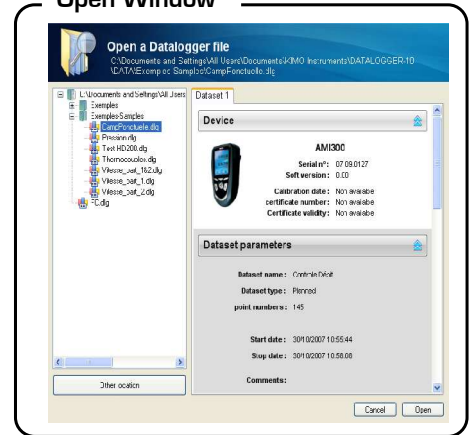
Open Window

Open a Datalogger file
C:\Documents and Settings\All Users\Documents\KIMO Instruments\DATALOGGER-10\DATA\Exemples\Samples\CampFonctuelle.dlg

C:\Documents and Settings\All Users
Exemples
Exemples-Samples
CampFonctuelle.dlg
Pression.dlg
Test HD200.dlg
Thermocouples.dlg
Vitesse_batt_162.dlg
Vitesse_batt_1.dlg
Vitesse_batt_2.dlg
FC.dlg

Other location

Dataset 1

Device

AMI300
Serial n°: 07.09.0127
Soft version: 0.00
Calibration date: Non available
certificate number: Non available
Certificate validity: Non available

Dataset parameters

Dataset name: Controle Débit
Dataset type: Planned
point numbers: 145

Start date: 30/10/2007 10:55:44
Stop date: 30/10/2007 10:58:08

Comments:

Cancel
Open